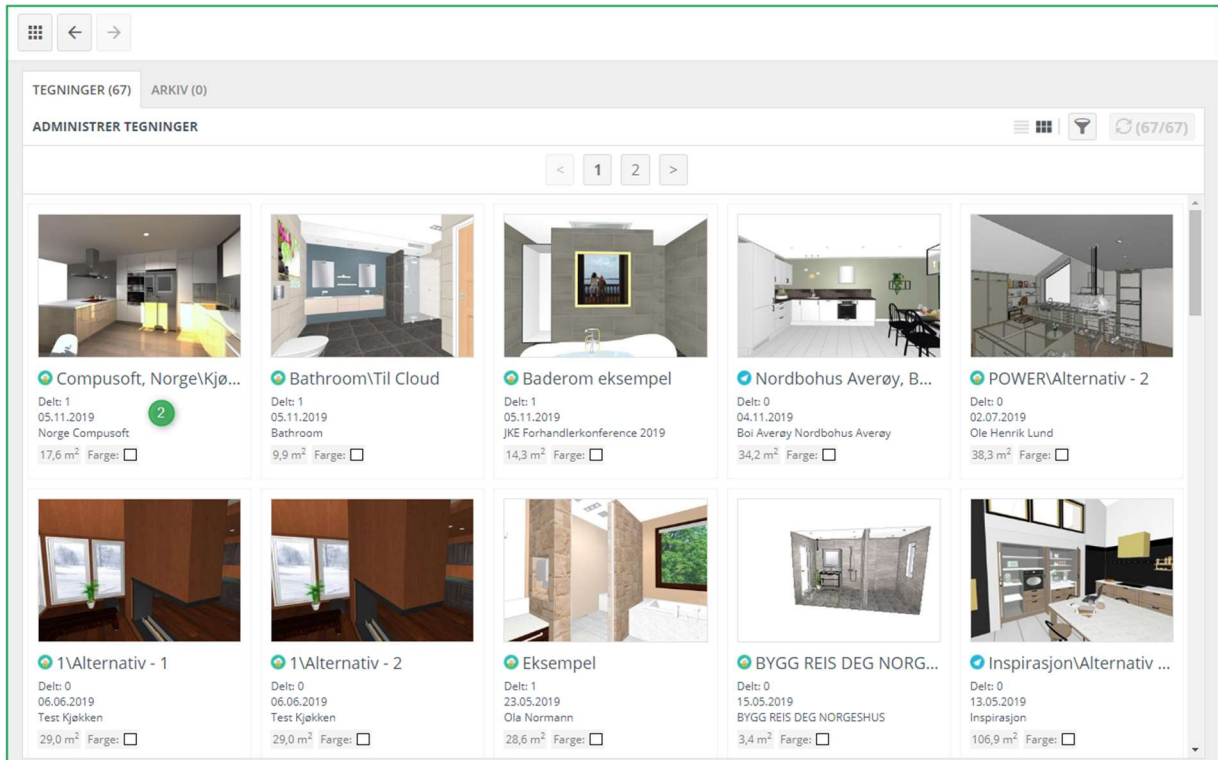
TEGNINGER (67) ARKIV (0)

ADMINISTRER TEGNINGER

(67/67)

< 1 2 >

Compusoft, Norge\Kjø...
Delt: 1
05.11.2019
Norge Compusoft
17,6 $m^2$ Farge:

2

Bathroom\Til Cloud
Delt: 1
05.11.2019
Bathroom
9,9 $m^2$ Farge:

Baderom eksempel
Delt: 1
05.11.2019
JKE Forhandlerkonference 2019
14,3 $m^2$ Farge:

Nordbohus Averøy, B...
Delt: 0
04.11.2019
Boi Averøy Nordbohus Averøy
34,2 $m^2$ Farge:

POWER\Alternativ - 2
Delt: 0
02.07.2019
Ole Henrik Lund
38,3 $m^2$ Farge:

1\Alternativ - 1
Delt: 0
06.06.2019
Test Kjøkken
29,0 $m^2$ Farge:

1\Alternativ - 2
Delt: 0
06.06.2019
Test Kjøkken
29,0 $m^2$ Farge:

Eksempel
Delt: 1
23.05.2019
Ola Normann
28,6 $m^2$ Farge:

BYGG REIS DEG NORG...
Delt: 0
15.05.2019
BYGG REIS DEG NORGESHUS
3,4 $m^2$ Farge:

Inspirasjon\Alternativ ...
Delt: 0
13.05.2019
Inspirasjon
106,9 $m^2$ Farge: